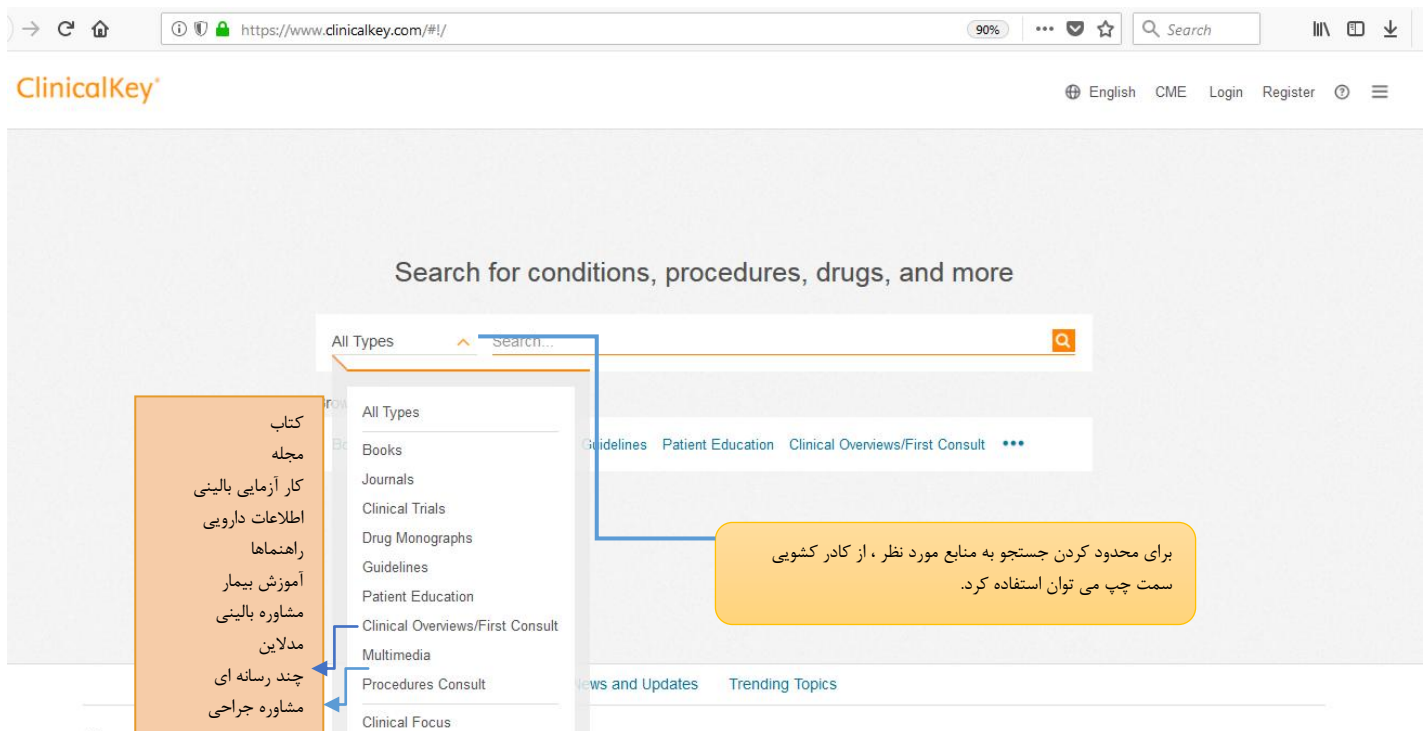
https://www.clinicalkey.com/#!/

90%

Search

ClinicalKey

English CME Login Register

Search for conditions, procedures, drugs, and more

All Types

Search...

All Types

Books

Journals

Clinical Trials

Drug Monographs

Guidelines

Patient Education

Clinical Overviews/First Consult

Multimedia

Procedures Consult

Clinical Focus

Bro

Bo

uidelines Patient Education Clinical Overviews/First Consult •••

ews and Updates Trending Topics

کتاب
مجله
کار آزمایی بالینی
اطلاعات دارویی
راهنماها
آموزش بیمار
مشاوره بالینی
مدلاین
چند رسانه ای
مشاوره جراحی

برای محدود کردن جستجو به منابع مورد نظر ، از کادر کشویی سمت چپ می توان استفاده کرد.